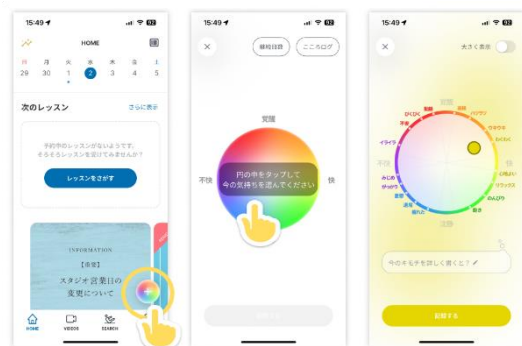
15:49
HOME
月 火 水 木 金 土 日
29 30 1 2 3 4 5
次のレッスン
さらに表示
予約中のレッスンがないようです。そろそろレッスンを受けてみませんか？
レッスンをさがす
INFORMATION
【重要】
スタジオ営業日の変更について
HOME
VIDEOS
SEARCH

15:49
×
瞬間日誌
ここ2ログ
覚醒
不快
快
円の中をタップして今の気持ちを選んでください
記録する

15:49
×
大きく表示
覚醒
驚き
興奮
ハッピー
わくわく
ひくひく
緊張
イライラ
不快
みじめ
がっかり
退屈
疲れ
眠い
のんびり
リラックス
満足
快
沈静
今のキモチを詳しく書くと？
記録する